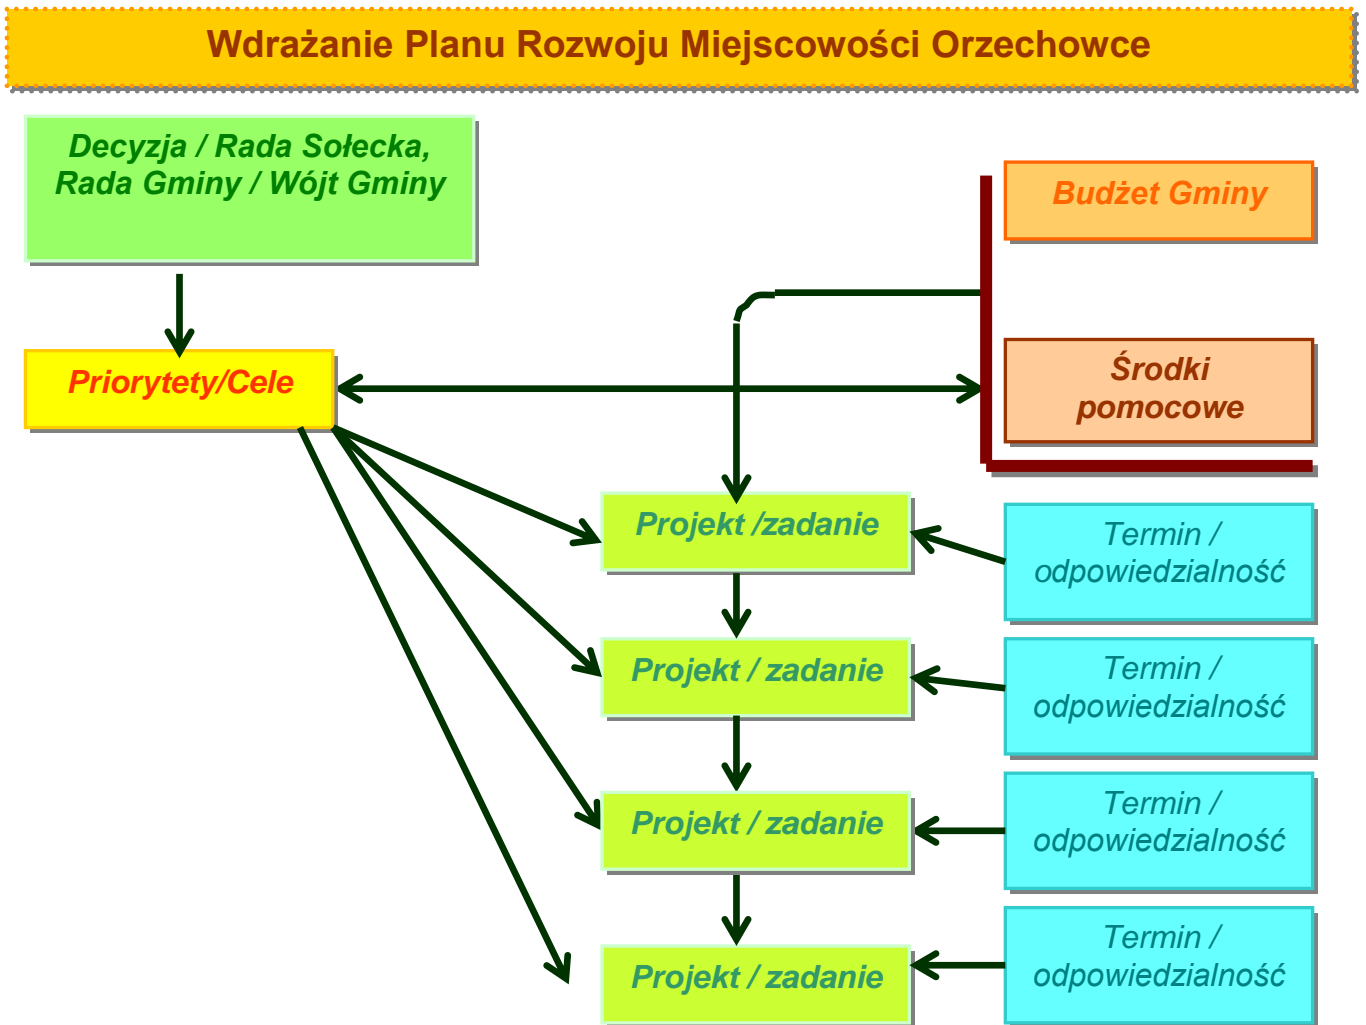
Wdrażanie Planu Rozwoju Miejscowości Orzechowce

Decyzja / Rada Sołecka, Rada Gminy / Wójt Gminy

Budżet Gminy

Priorytety/Cele

Środki pomocowe

Projekt /zadanie

Termin / odpowiedzialność

Projekt / zadanie

Termin / odpowiedzialność

Projekt / zadanie

Termin / odpowiedzialność

Projekt / zadanie

Termin / odpowiedzialność